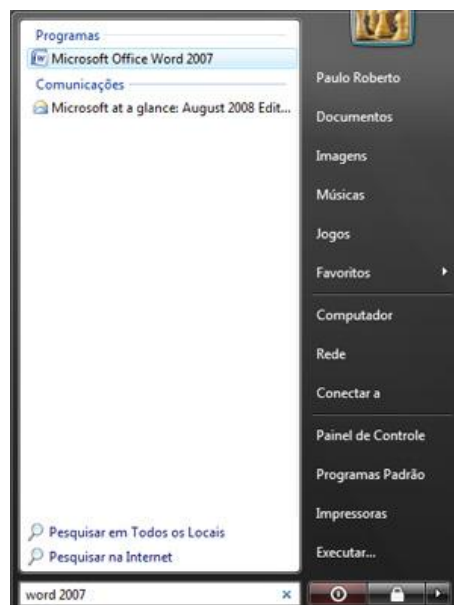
Programas

Microsoft Office Word 2007

Comunicações

Microsoft at a glance: August 2008 Edit...

Pesquisar em Todos os Locais

Pesquisar na Internet

word 2007

×

Paulo Roberto

Documentos

Imagens

Músicas

Jogos

Favoritos

Computador

Rede

Conectar a

Painel de Controle

Programas Padrão

Impressoras

Executar...